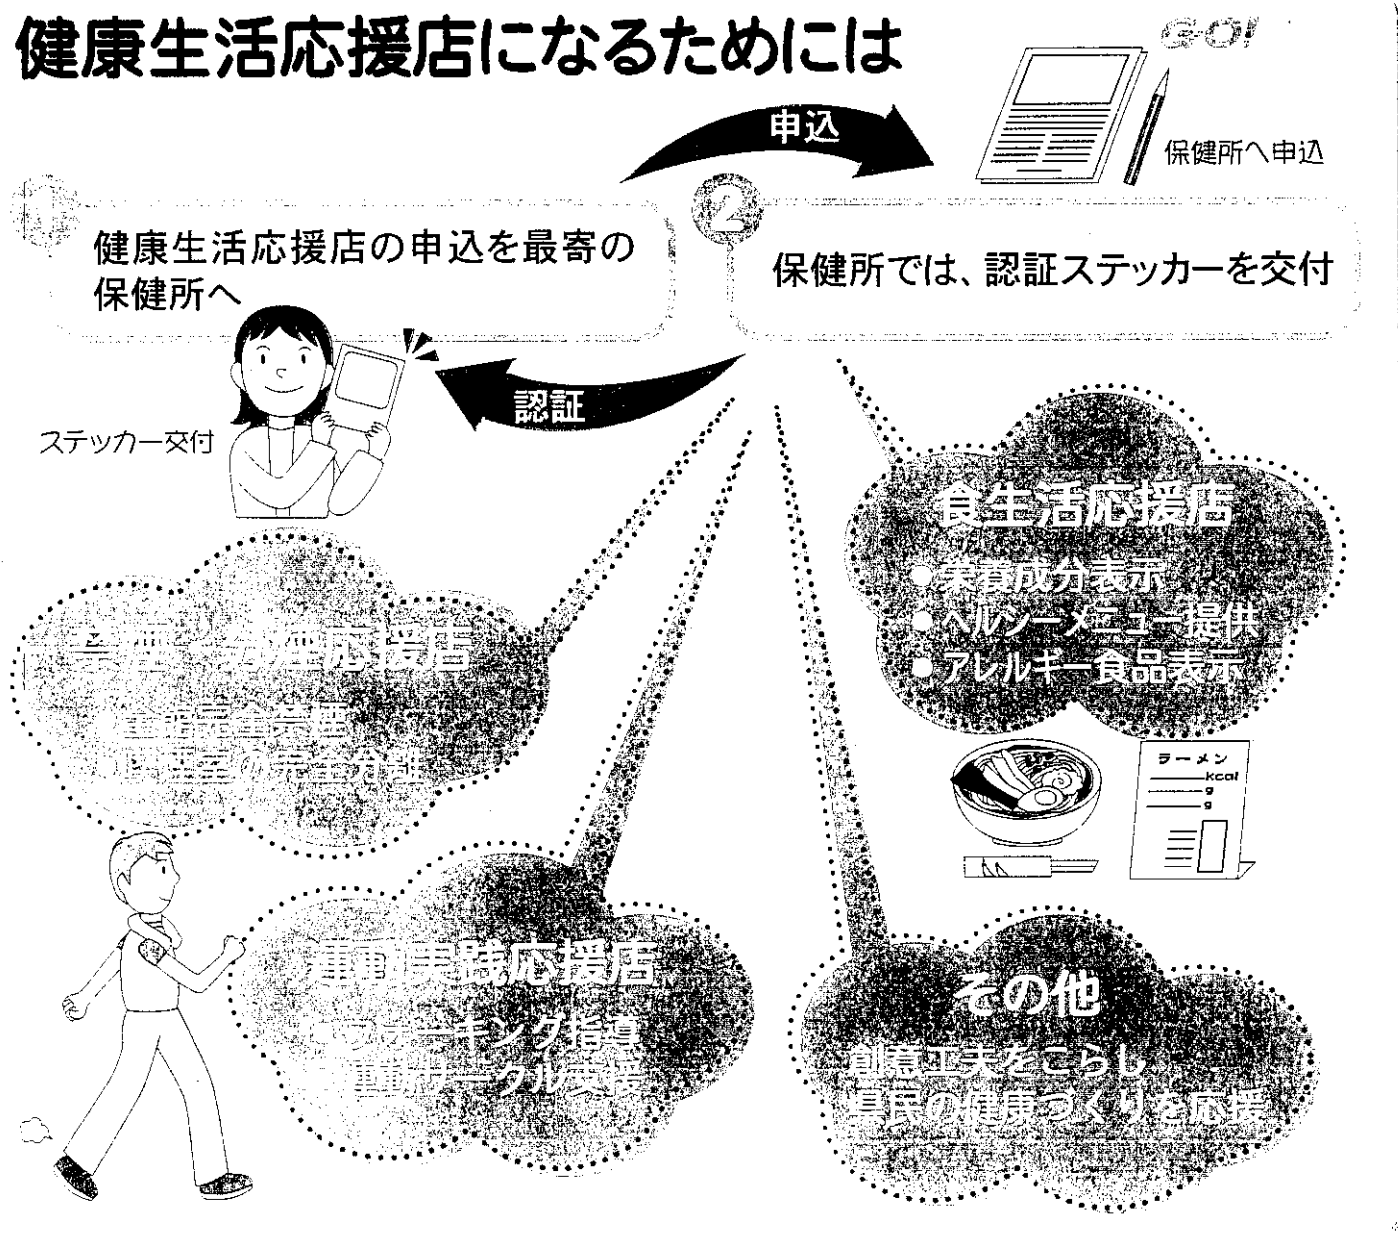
健康生活応援店になるためには

GO!

申込

保健所へ申込

1

健康生活応援店の申込を最寄の保健所へ

2

保健所では、認証ステッカーを交付

認証

ステッカー交付

食生活応援店
●栄養成分表示
●ヘルシーメニュー提供
●アレルギー食品表示

ラーメン
kcal
g
g

禁煙・分煙応援店
●店舗完全禁煙
●喫煙室の完全分離

運動実践応援店
●ウォーキング指導
●運動サークル支援

その他
創意工夫をこらし、県民の健康づくりを応援